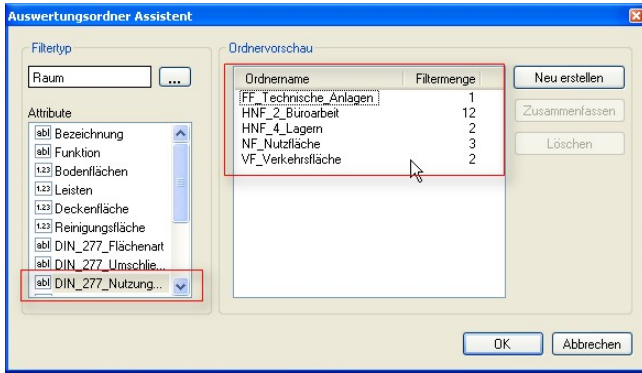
Auswertungsordner Assistent

Filtertyp

Raum

...

Attribute

abl Bezeichnung
abl Funktion
1.23 Bodenflächen
1.23 Leisten
1.23 Deckenfläche
1.23 Reinigungsfläche
abl DIN_277_Flächenart
abl DIN_277_Umschlie...
abl DIN_277_Nutzung...

Ordnervorschau

| Ordnername | Filtermenge |
|---|---|
| FF_Technische_Anlagen | 1 |
| HNF_2_Büroarbeit | 12 |
| HNF_4_Lagern | 2 |
| NF_Nutzfläche | 3 |
| VF_Verkehrsfläche | 2 |

Neu erstellen

Zusammenfassen

Löschen

OK

Abbrechen